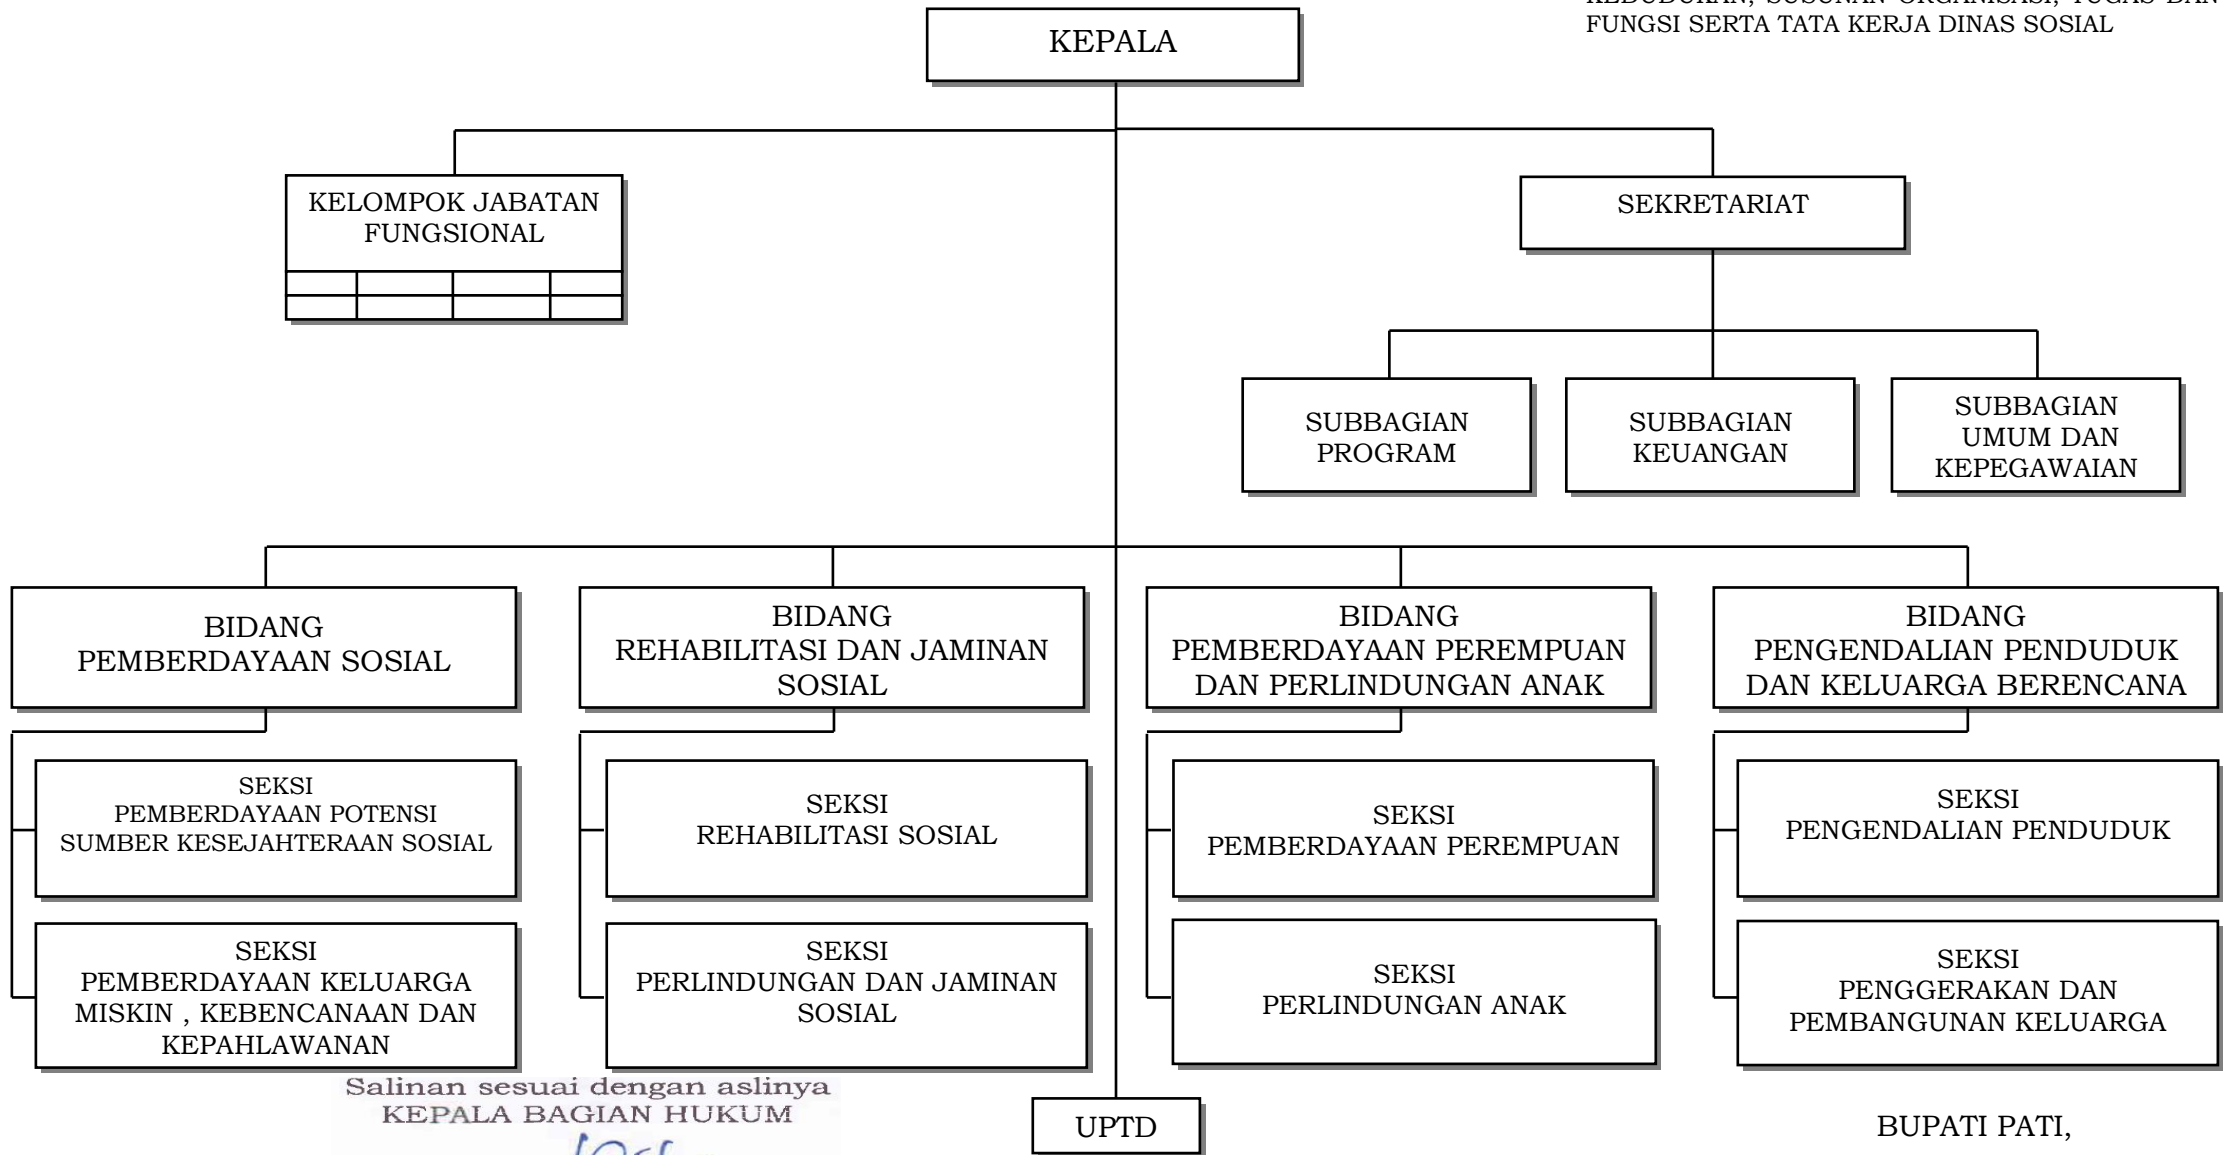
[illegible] FUNGSI SERTA TATA KERJA DINAS SOSIAL

KEPALA

KELOMPOK JABATAN FUNGSIONAL

SEKRETARIAT

SUBBAGIAN PROGRAM

SUBBAGIAN KEUANGAN

SUBBAGIAN UMUM DAN KEPEGAWAIAN

BIDANG PEMBERDAYAAN SOSIAL

BIDANG REHABILITASI DAN JAMINAN SOSIAL

BIDANG PEMBERDAYAAN PEREMPUAN DAN PERLINDUNGAN ANAK

BIDANG PENGENDALIAN PENDUDUK DAN KELUARGA BERENCANA

SEKSI PEMBERDAYAAN POTENSI SUMBER KESEJAHTERAAN SOSIAL

SEKSI PEMBERDAYAAN KELUARGA MISKIN , KEBENCANAAN DAN KEPAHLAWANAN

SEKSI REHABILITASI SOSIAL

SEKSI PERLINDUNGAN DAN JAMINAN SOSIAL

SEKSI PEMBERDAYAAN PEREMPUAN

SEKSI PERLINDUNGAN ANAK

SEKSI PENGENDALIAN PENDUDUK

SEKSI PENGGERAKAN DAN PEMBANGUNAN KELUARGA

Salinan sesuai dengan aslinya
KEPALA BAGIAN HUKUM

UPTD

BUPATI PATI,